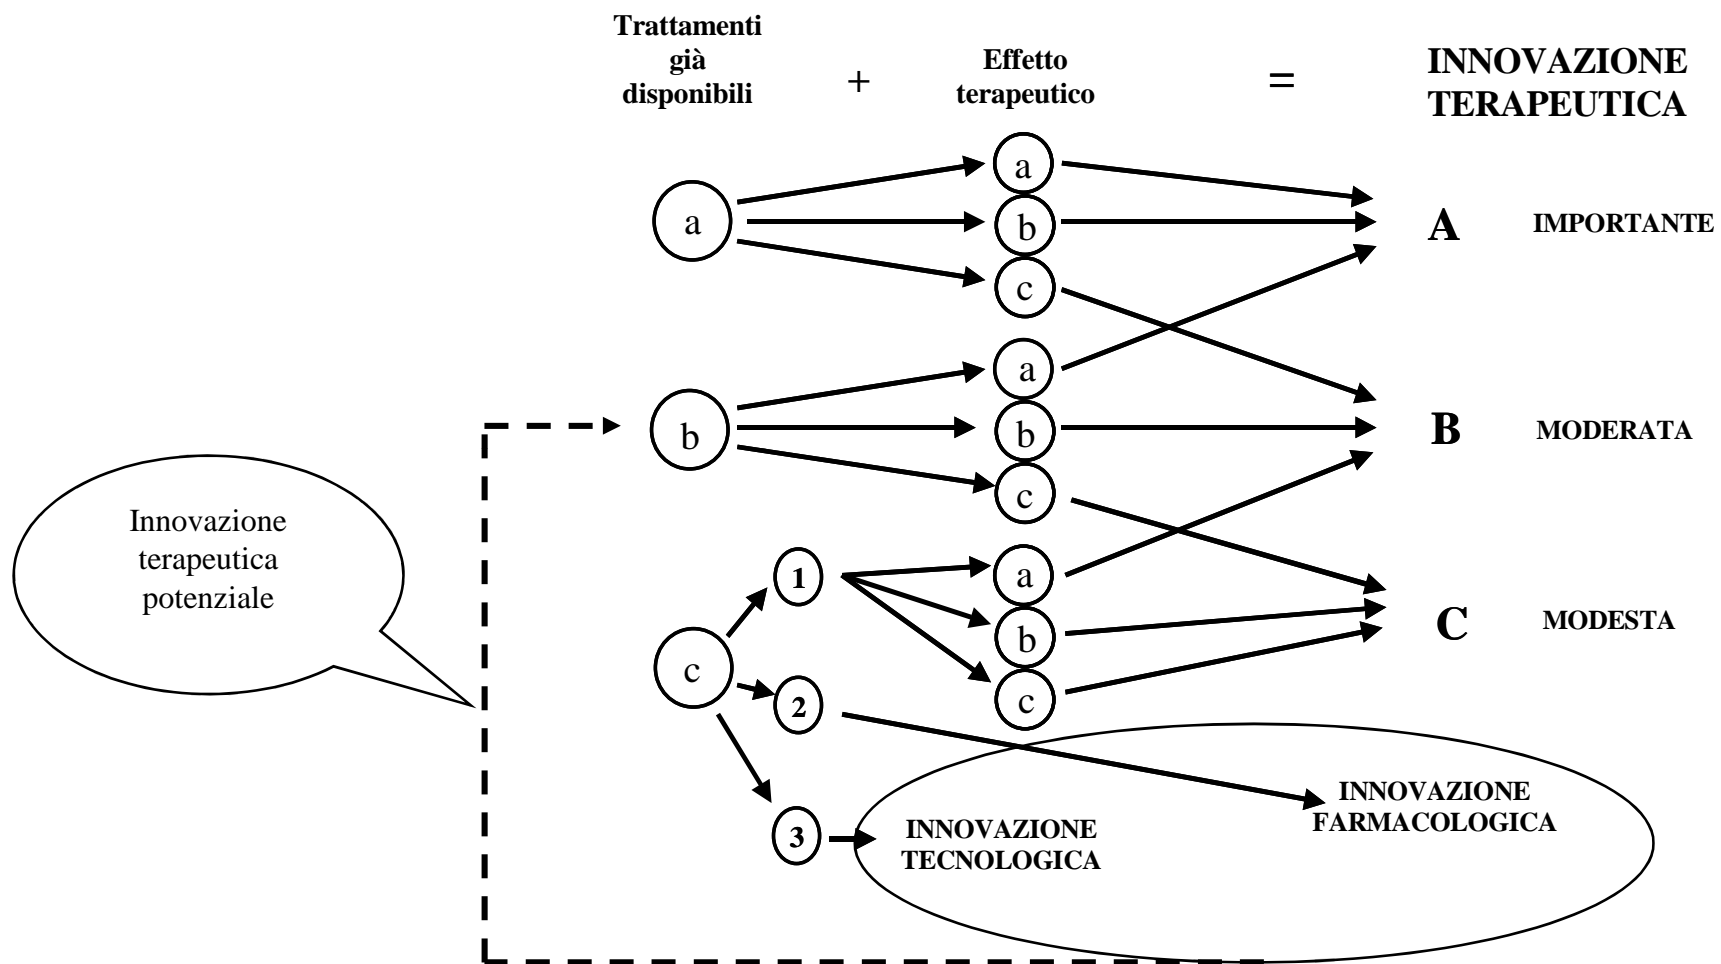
Trattamenti già disponibili + Effetto terapeutico = INNOVAZIONE TERAPEUTICA

a

a

b

c

A IMPORTANTE

b

a

b

c

B MODERATA

Innovazione terapeutica potenziale

c

1

a

b

c

C MODESTA

2

3

INNOVAZIONE TECNOLOGICA

INNOVAZIONE FARMACOLOGICA